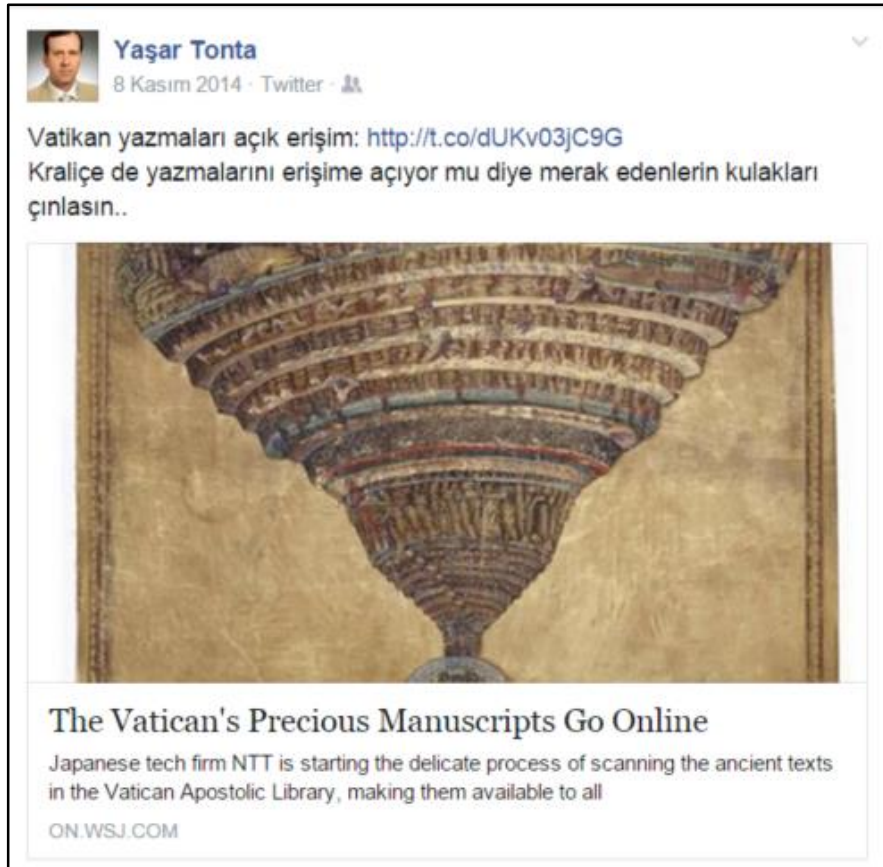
Yaşar Tonta
8 Kasım 2014 · Twitter ·

Vatikan yazmaları açık erişim: http://t.co/dUKv03jC9G
Kraliçe de yazmalarını erişime açıyor mu diye merak edenlerin kulakları çınlasın..

The Vatican's Precious Manuscripts Go Online
Japanese tech firm NTT is starting the delicate process of scanning the ancient texts in the Vatican Apostolic Library, making them available to all
ON.WSJ.COM